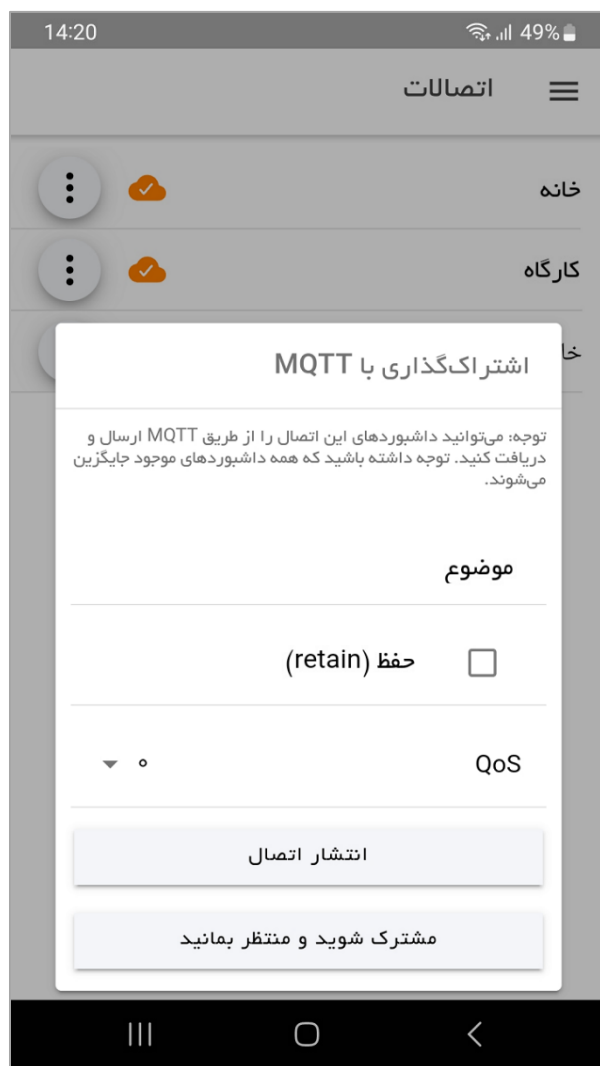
14:20
49%

اتصالات

خانه

کارگاه

خا

اشتراک‌گذاری با MQTT

توجه: می‌توانید داشبوردهای این اتصال را از طریق MQTT ارسال و دریافت کنید. توجه داشته باشید که همه داشبوردهای موجود جایگزین می‌شوند.

موضوع

حفظ (retain)

QoS

۰

انتشار اتصال

مشترک شوید و منتظر بمانید